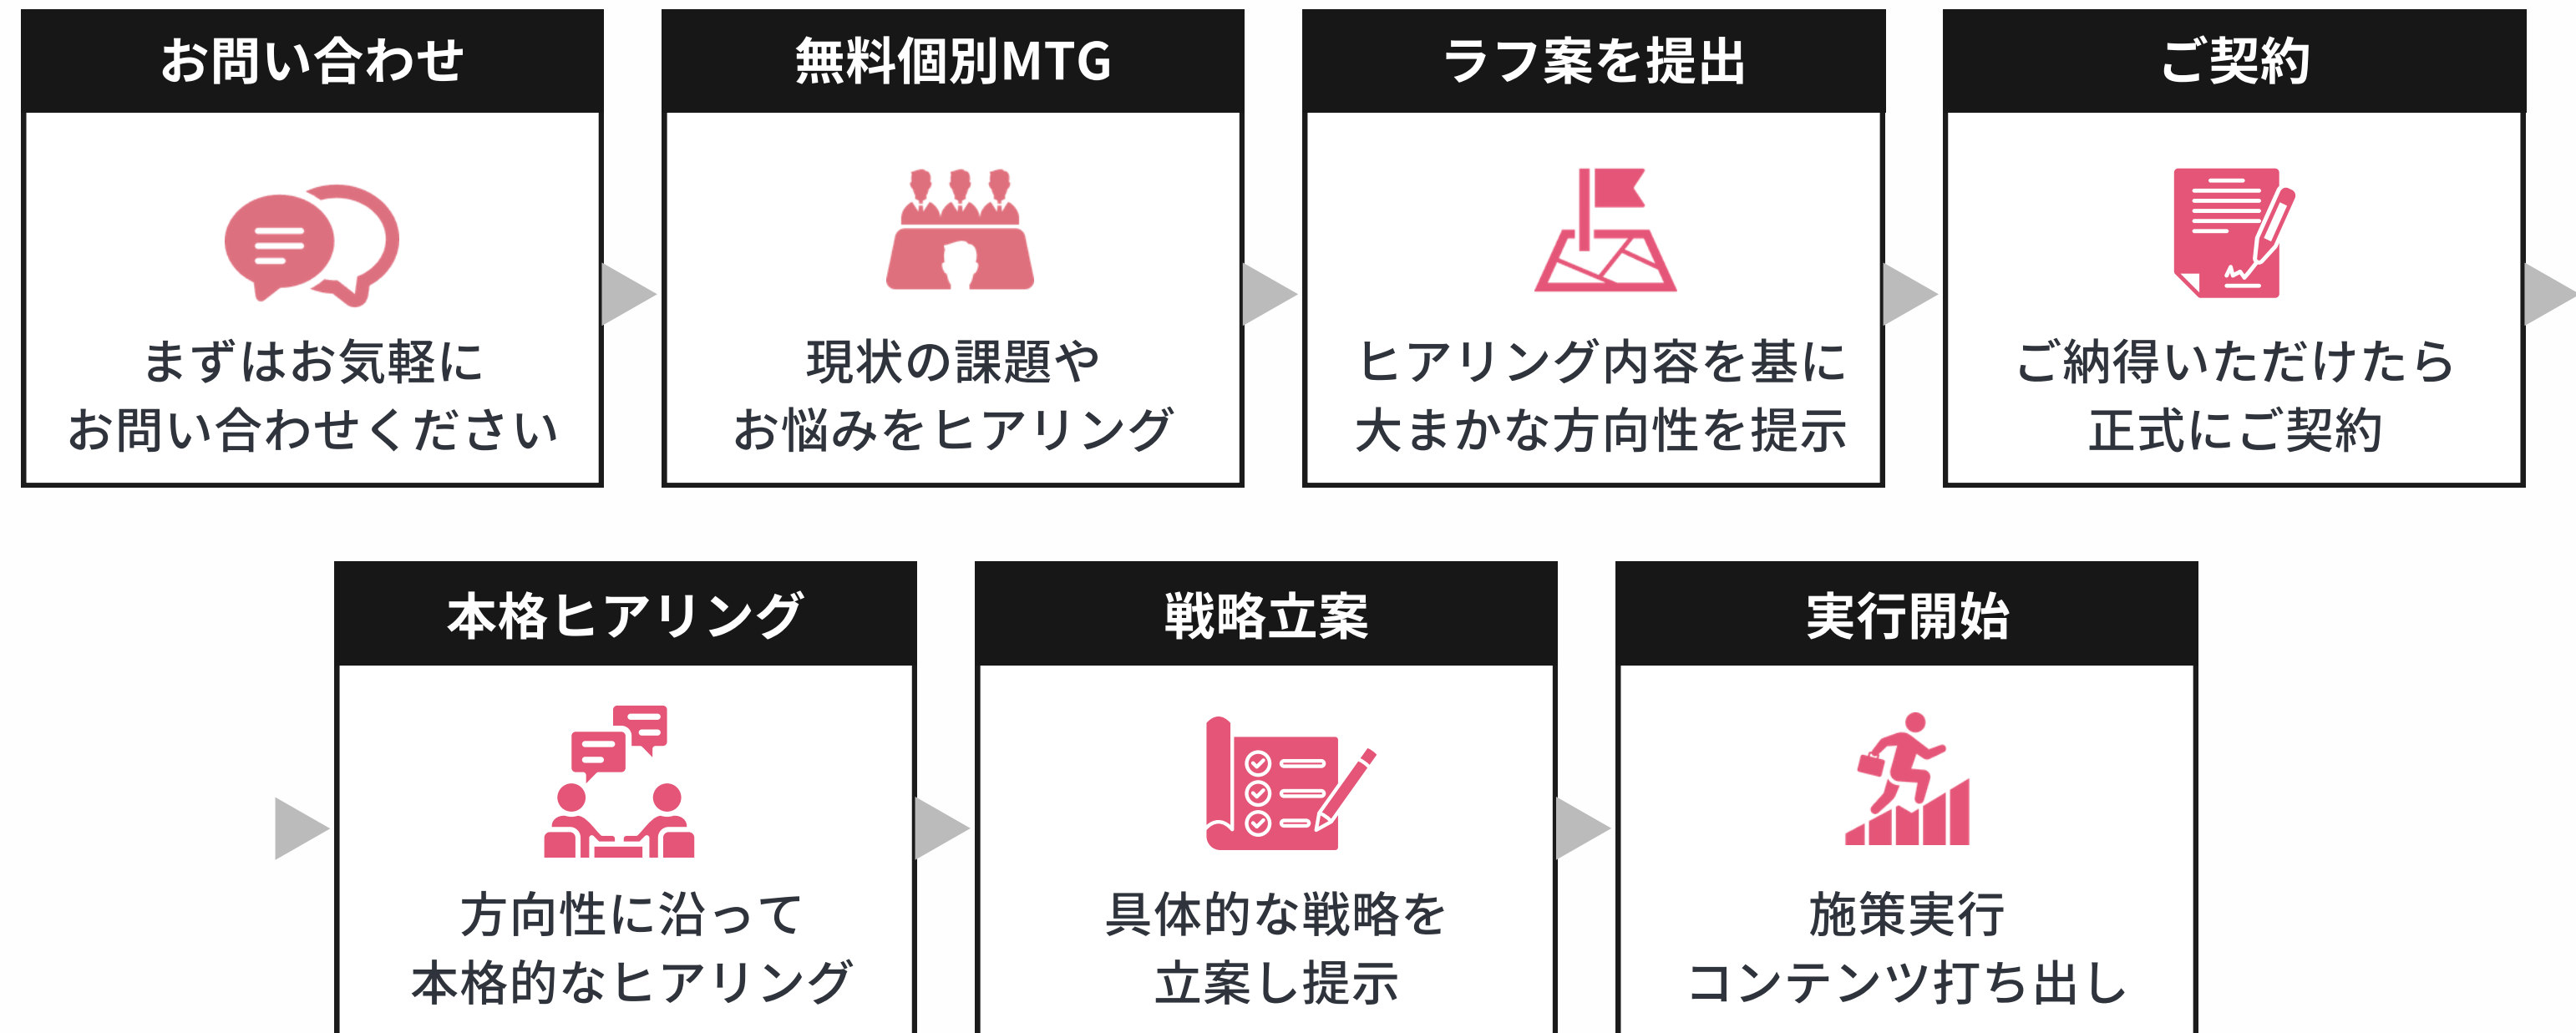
お問い合わせ

まずはお気軽に
お問い合わせください

無料個別MTG

現状の課題や
お悩みをヒアリング

ラフ案を提出

ヒアリング内容を基に
大まかな方向性を提示

ご契約

ご納得いただけたら
正式にご契約

本格ヒアリング

方向性に沿って
本格的なヒアリング

戦略立案

具体的な戦略を
立案し提示

実行開始

施策実行
コンテンツ打ち出し